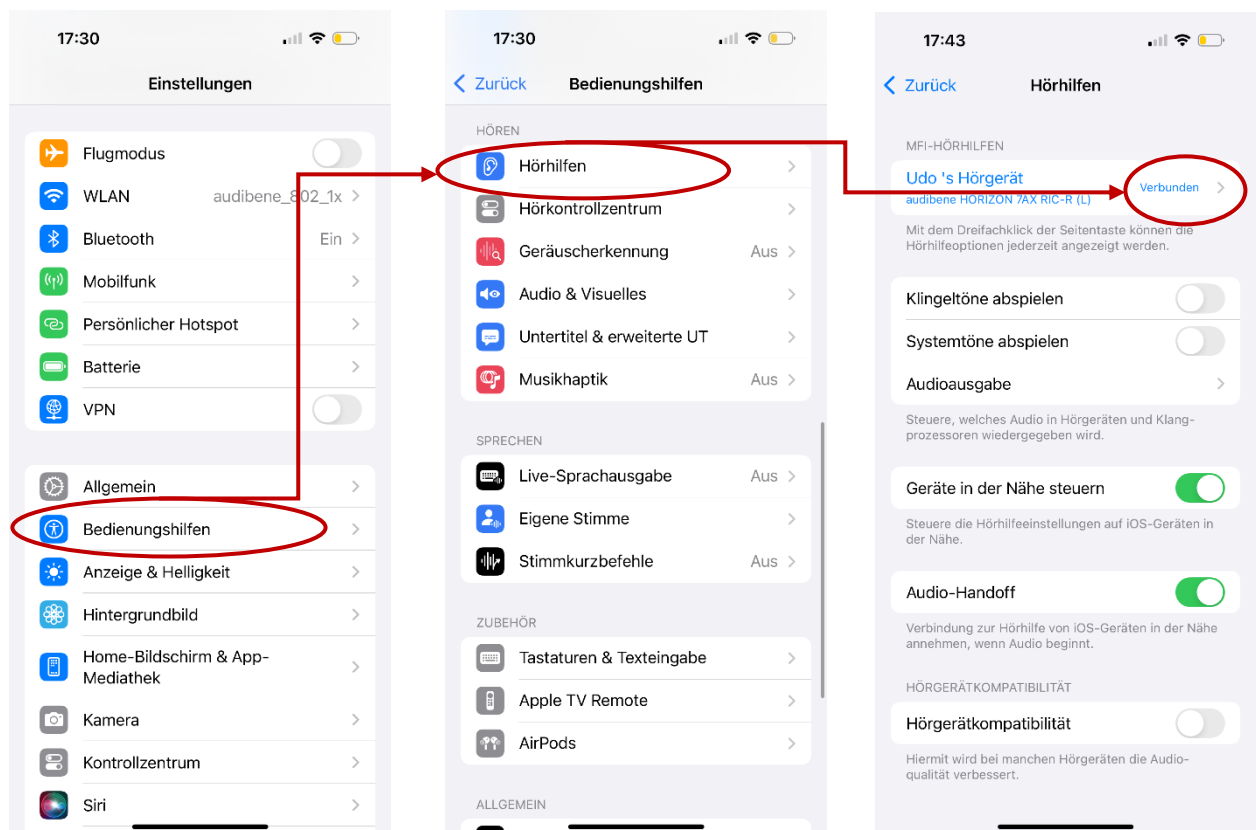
17:30

Einstellungen

Flugmodus

WLAN audibene_802_1x

Bluetooth Ein

Mobilfunk

Persönlicher Hotspot

Batterie

VPN

Allgemein

Bedienungshilfen

Anzeige & Helligkeit

Hintergrundbild

Home-Bildschirm & App-Mediathek

Kamera

Kontrollzentrum

Siri

17:30

Zurück Bedienungshilfen

HÖREN

Hörhilfen

Hörkontrollzentrum

Geräuscherkennung Aus

Audio & Visuelles

Untertitel & erweiterte UT

Musikhaptik Aus

SPRECHEN

Live-Sprachausgabe Aus

Eigene Stimme

Stimmkurzbefehle Aus

ZUBEHÖR

Tastaturen & Texteingabe

Apple TV Remote

AirPods

ALLGEMEIN

17:43

Zurück Hörhilfen

MFI-HÖRHILFEN

Udo 's Hörgerät
audibene HORIZON 7AX RIC-R (L) Verbunden

Mit dem Dreifachklick der Seitentaste können die Hörhilfeoptionen jederzeit angezeigt werden.

Klingeltöne abspielen

Systemtöne abspielen

Audioausgabe

Steuere, welches Audio in Hörgeräten und Klangprozessoren wiedergegeben wird.

Geräte in der Nähe steuern

Steuere die Hörhilfeeinstellungen auf iOS-Geräten in der Nähe.

Audio-Handoff

Verbindung zur Hörhilfe von iOS-Geräten in der Nähe annehmen, wenn Audio beginnt.

HÖRGERÄTKOMPATIBILITÄT

Hörgerätkompatibilität

Hiermit wird bei manchen Hörgeräten die Audioqualität verbessert.